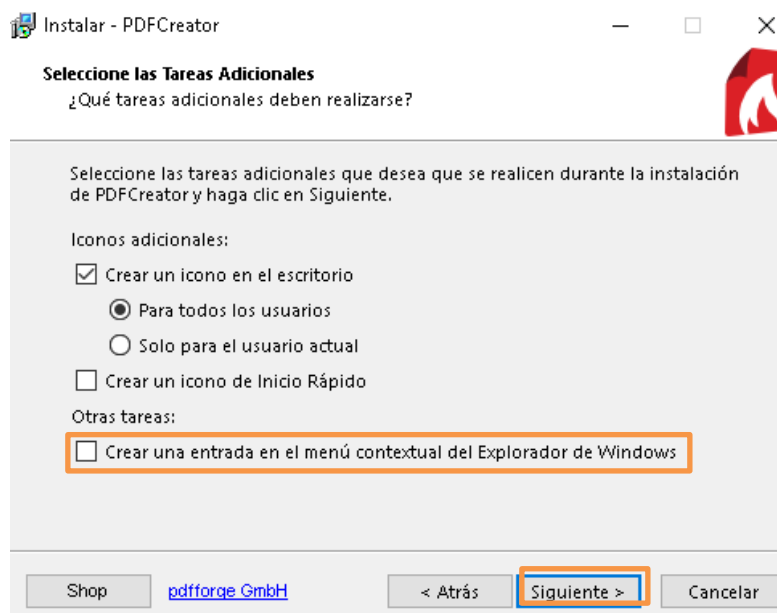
Instalar - PDFCreator

Seleccione las Tareas Adicionales
¿Qué tareas adicionales deben realizarse?

Seleccione las tareas adicionales que desea que se realicen durante la instalación de PDFCreator y haga clic en Siguiente.

Iconos adicionales:

Crear un icono en el escritorio

Para todos los usuarios

Solo para el usuario actual

Crear un icono de Inicio Rápido

Otras tareas:

Crear una entrada en el menú contextual del Explorador de Windows

Shop

pdfforge GmbH

< Atrás

Siguiente >

Cancelar